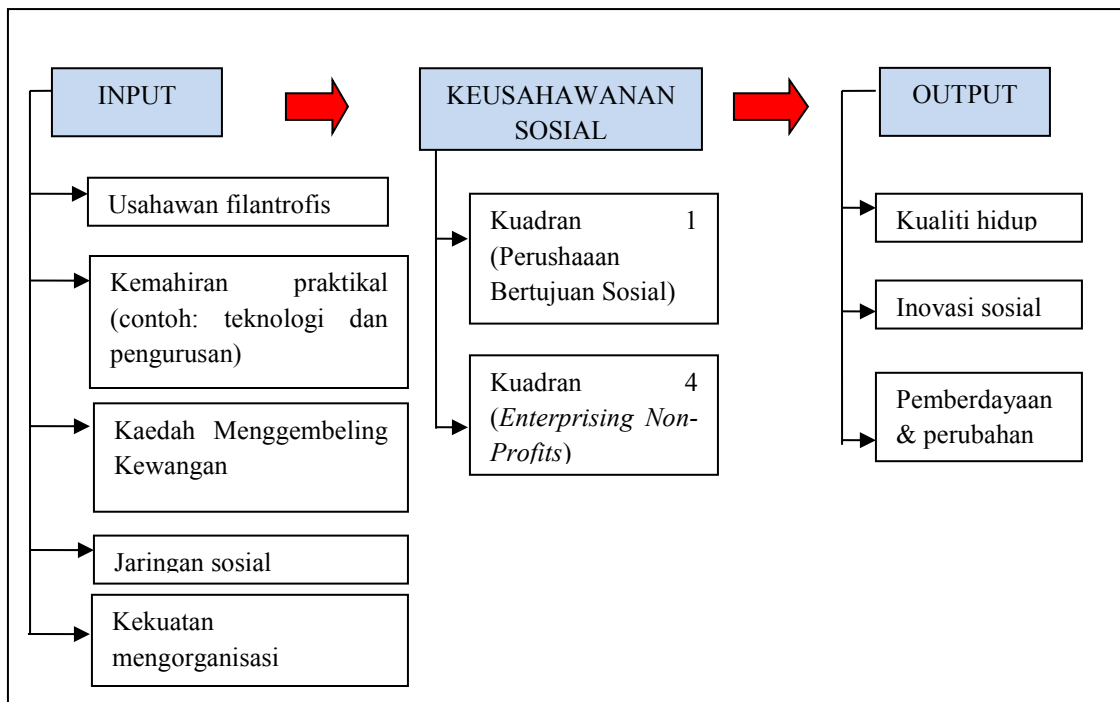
INPUT

Usahawan filantrofis

Kemahiran praktikal (contoh: teknologi dan pengurusan)

Kaedah Menggembeling Kewangan

Jaringan sosial

Kekuatan mengorganisasi

KEUSAHAWANAN SOSIAL

Kuadran 1 (Perushaaan Bertujuan Sosial)

Kuadran 4 (*Enterprising Non-Profits*)

OUTPUT

Kualiti hidup

Inovasi sosial

Pemberdayaan & perubahan